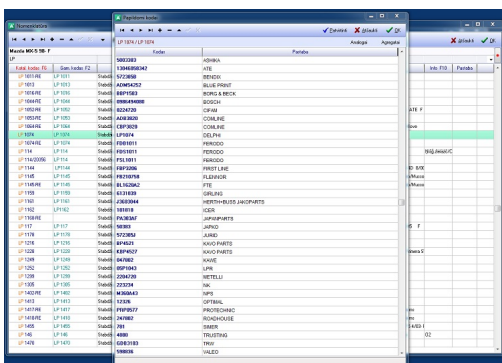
Numerikatalog

Mazda MX-5 NB- F

LP

| Katal. kodas F6 | Gam. kodas F2 |
|---|---|
| 1051/RE | LP1051 |
| 1013 | LP1013 |
| 1016/RE | LP1016 |
| 1044/RE | LP1044 |
| 1052/RE | LP1052 |
| 1053/RE | LP1053 |
| 1064/RE | LP1064 |
| 1074 | LP1074 |
| 1074/RE | LP1074 |
| 114 | LP114 |
| 114/23096 | LP114 |
| 1144 | LP1144 |
| 1145 | LP1145 |
| 1145/RE | LP1145 |
| 1159 | LP1159 |
| 1161 | LP1161 |
| 1162 | LP1162 |
| 1168/RE | |
| 117 | LP117 |
| 1178 | LP1178 |
| 1216 | LP1216 |
| 1228 | LP1228 |
| 1249 | LP1249 |
| 1252 | LP1252 |
| 1299 | LP1299 |
| 1305 | LP1305 |
| 1403/RE | LP1403 |
| 1413 | LP1413 |
| 1417/RE | LP1417 |
| 1418/RE | LP1418 |
| 1455 | LP1455 |
| 146 | LP146 |
| 1478 | LP1478 |

Papildomi kodai

Žiūrėti Atšaukti OK

LP 1074 / LP1074

Analoga Agregatai

| Kodas | Pastaba |
|---|---|
| 5003383 | ASHIKA |
| 13046050342 | ATE |
| 5723850 | BENDIX |
| ADM54252 | BLUE PRINT |
| BBP1583 | BORG & BECK |
| 0986494000 | BOSCH |
| 8224720 | CIFAM |
| ADB3820 | COMLINE |
| CBP3029 | COMLINE |
| LP1074 | DELPHI |
| FD01011 | FERODO |
| FDS1011 | FERODO |
| FSL1011 | FERODO |
| FBP3206 | FIRST LINE |
| FB210758 | FLENNOR |
| BL1626A2 | FTE |
| 6131839 | GIRLING |
| J3603044 | HERTH+BUSS JAKOPARTS |
| 181818 | ICER |
| PA363AF | JAPANPARTS |
| 50303 | JAPKO |
| 572385J | JURID |
| BP4521 | KAVO PARTS |
| KBP4527 | KAVO PARTS |
| 047082 | KAWE |
| 05P1043 | LPR |
| 2204729 | METELLI |
| 223234 | NK |
| M360A43 | NPS |
| 12326 | OPTIMAL |
| PBP0577 | PROTECHNIC |
| 241082 | ROADHOUSE |
| 781 | SIMER |
| 4080 | TRUSTING |
| GDB3183 | TRW |
| 598836 | VALEO |

Atšaukti OK

Info. F10 Pastaba

ATE F
ove
Big Jasia/C
ID 4X
im/Museo
im/Museo
5 F
wera F
im
im
14/03-
02